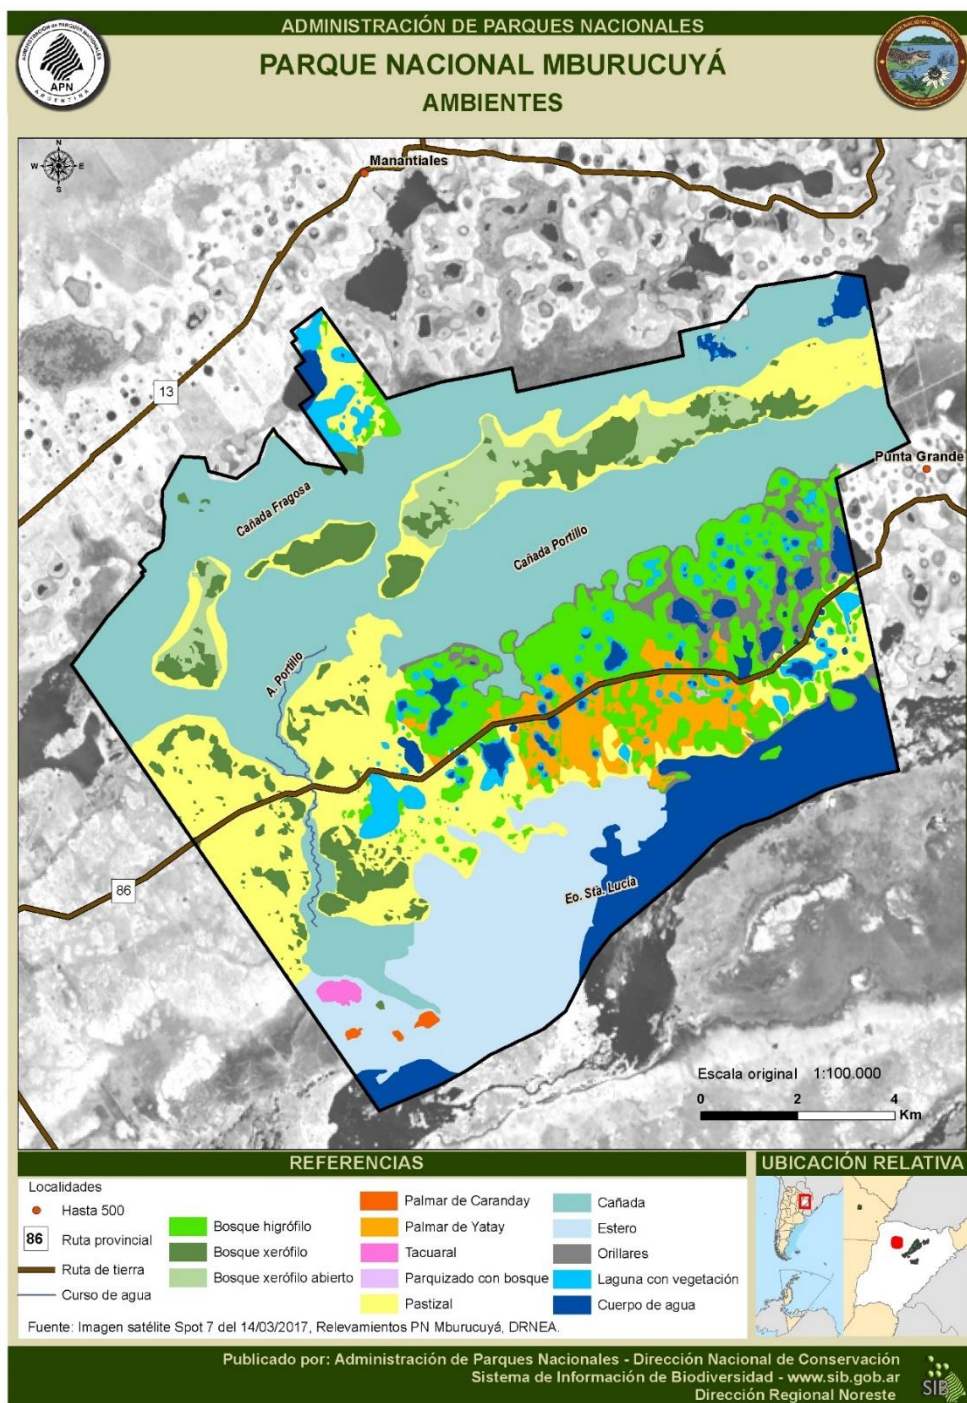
ADMINISTRACIÓN DE PARQUES NACIONALES
PARQUE NACIONAL MBURUCUYÁ
AMBIENTES

APN
ARGENTINA

N
W E
S

Manantiales
13
Cañada Fragosa
Cañada Portillo
Punta Grande
A. Portillo
86
Eo. Sta. Lucía

Escala original 1:100.000
0 2 4
Km

REFERENCIAS
Localidades
Hasta 500
86 Ruta provincial
Ruta de tierra
Curso de agua
Bosque higrófilo
Bosque xerófilo
Bosque xerófilo abierto
Palmar de Caranday
Palmar de Yatay
Tacuaral
Parquizado con bosque
Pastizal
Cañada
Estero
Orillares
Laguna con vegetación
Cuerpo de agua
Fuente: Imagen satélite Spot 7 del 14/03/2017, Relevamientos PN Mburucuyá, DRNEA.

UBICACIÓN RELATIVA

Publicado por: Administración de Parques Nacionales - Dirección Nacional de Conservación
Sistema de Información de Biodiversidad - www.sib.gob.ar
Dirección Regional Noreste
SIB